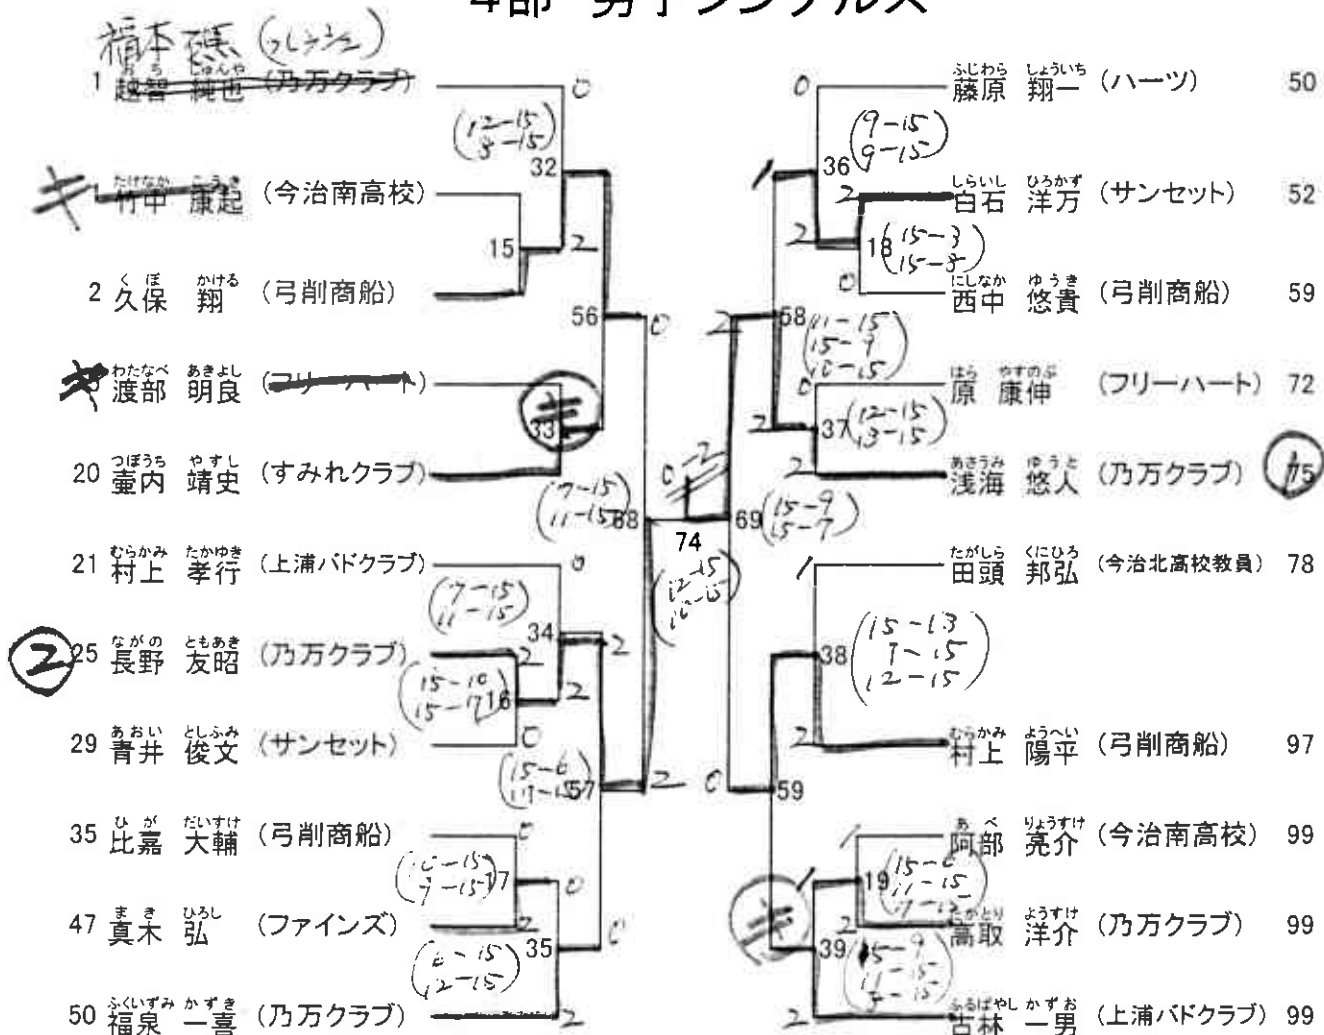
4部 男子シングルス

楠本 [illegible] (フレッシュ)
1 越智 純也 (乃万クラブ)
キ 竹中 康起 (今治南高校)
2 久保 翔 (弓削商船)
キ 渡部 明良 (フリーハート)
20 壷内 靖史 (すみれクラブ)
21 村上 孝行 (上浦バドクラブ)
② 25 長野 友昭 (乃万クラブ)
29 青井 俊文 (サンセット)
35 比嘉 大輔 (弓削商船)
47 真木 弘 (ファインズ)
50 福泉 一喜 (乃万クラブ)

藤原 翔一 (ハーツ) 50
白石 洋万 (サンセット) 52
西中 悠貴 (弓削商船) 59
原 康伸 (フリーハート) 72
浅海 悠人 (乃万クラブ) 75
田頭 邦弘 (今治北高校教員) 78
村上 陽平 (弓削商船) 97
阿部 亮介 (今治南高校) 99
高取 洋介 (乃万クラブ) 99
古林 一男 (上浦バドクラブ) 99

32 0 (12-15 8-15) 2
15
56 0
33 キ
88 (7-15 11-15)
74 (12-15 15-15) 0 2
34 0 (7-15 11-15) 2
16 (15-10 15-17) 2 0
57 (15-6 11-15) 2 0
17 0 (10-15 7-15) 0
35 (6-15 12-15) 2 0

36 0 (9-15 9-15) 1
18 2 (15-3 15-3) 0 2
68 (11-15 15-9 10-15) 2
37 0 (12-15 13-15) 2 2
69 (15-9 15-7)
38 1 (15-13 7-15 12-15) 2
59
19 1 (15-6 11-15 7-15) 2
39 (15-9 11-15 7-15) キ 2